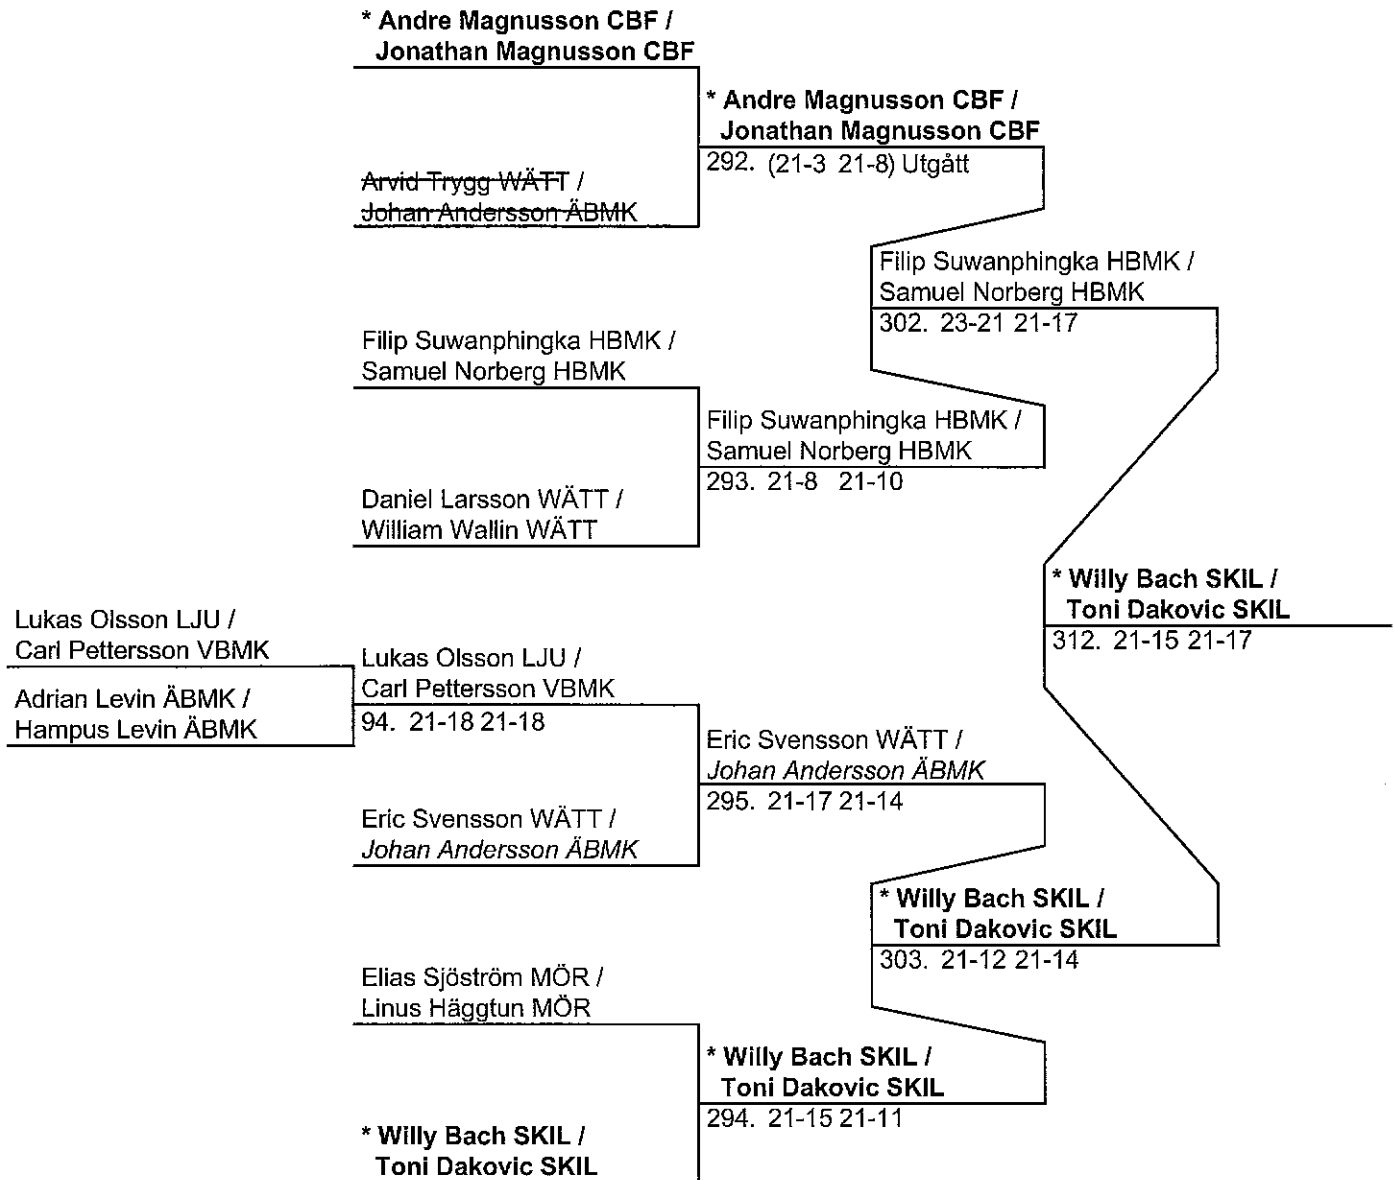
* Andre Magnusson CBF / Jonathan Magnusson CBF

Arvid Tryagg WÄTT / Johan Andersson ÄBMK

* Andre Magnusson CBF / Jonathan Magnusson CBF
292. (21-3 21-8) Utgått

Filip Suwanphingka HBMK / Samuel Norberg HBMK

Daniel Larsson WÄTT / William Wallin WÄTT

Filip Suwanphingka HBMK / Samuel Norberg HBMK
293. 21-8 21-10

Filip Suwanphingka HBMK / Samuel Norberg HBMK
302. 23-21 21-17

Lukas Olsson LJU / Carl Pettersson VBMK

Adrian Levin ÄBMK / Hampus Levin ÄBMK

Lukas Olsson LJU / Carl Pettersson VBMK
94. 21-18 21-18

Eric Svensson WÄTT / Johan Andersson ÄBMK

Eric Svensson WÄTT / Johan Andersson ÄBMK
295. 21-17 21-14

Elias Sjöström MÖR / Linus Häggtun MÖR

* Willy Bach SKIL / Toni Dakovic SKIL

* Willy Bach SKIL / Toni Dakovic SKIL
294. 21-15 21-11

* Willy Bach SKIL / Toni Dakovic SKIL
303. 21-12 21-14

* Willy Bach SKIL / Toni Dakovic SKIL
312. 21-15 21-17